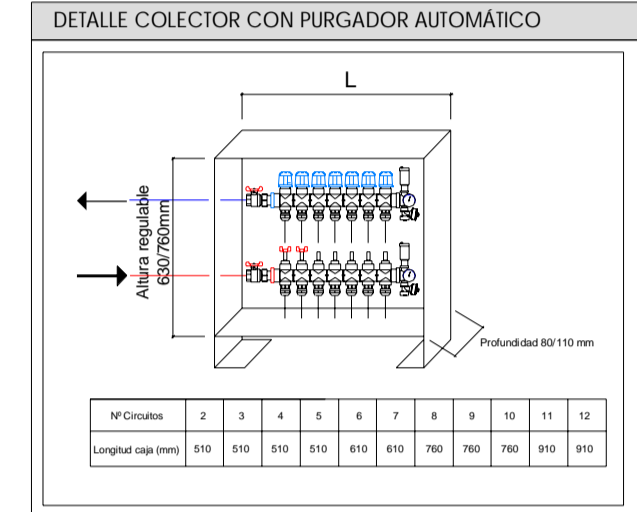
DETALLE COLECTOR CON PURGADOR AUTOMÁTICO

L

Altura regulable
630/760mm

Profundidad 80/110 mm

| Nº Circuitos | 2 | 3 | 4 | 5 | 6 | 7 | 8 | 9 | 10 | 11 | 12 |
|---|---|---|---|---|---|---|---|---|---|---|---|
| Longitud caja (mm) | 510 | 510 | 510 | 510 | 610 | 610 | 760 | 760 | 760 | 910 | 910 |